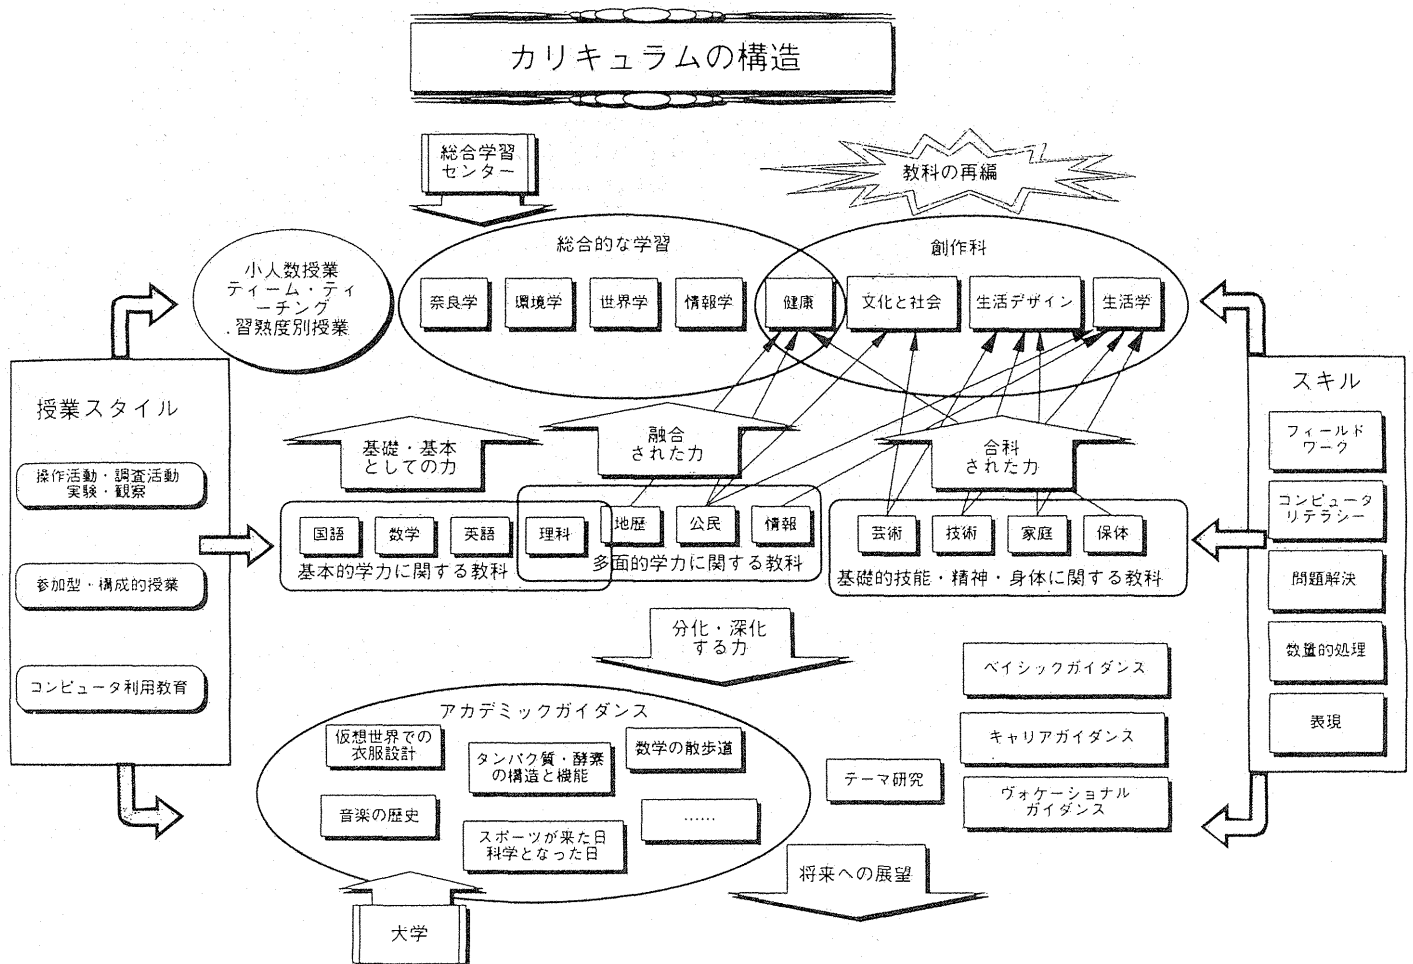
カリキュラムの構造

総合学習センター

教科の再編

小人数授業
ティーム・ティーチング
.習熟度別授業

総合的な学習

奈良学
環境学
世界学
情報学

創作科

健康
文化と社会
生活デザイン
生活学

授業スタイル

操作活動・調査活動
実験・観察

参加型・構成的授業

コンピュータ利用教育

スキル

フィールドワーク

コンピュータリテラシー

問題解決

数量的処理

表現

基礎・基本としての力

融合された力

合科された力

国語
数学
英語
理科
基本的学力に関する教科

地歴
公民
情報
多面的学力に関する教科

芸術
技術
家庭
保体
基礎的技能・精神・身体に関する教科

分化・深化する力

ベイシックガイダンス

キャリアガイダンス

ヴォケーショナルガイダンス

アカデミックガイダンス

仮想世界での衣服設計

タンパク質・酵素の構造と機能

数学の散歩道

音楽の歴史

スポーツが来た日科学となった日

……

テーマ研究

将来への展望

大学